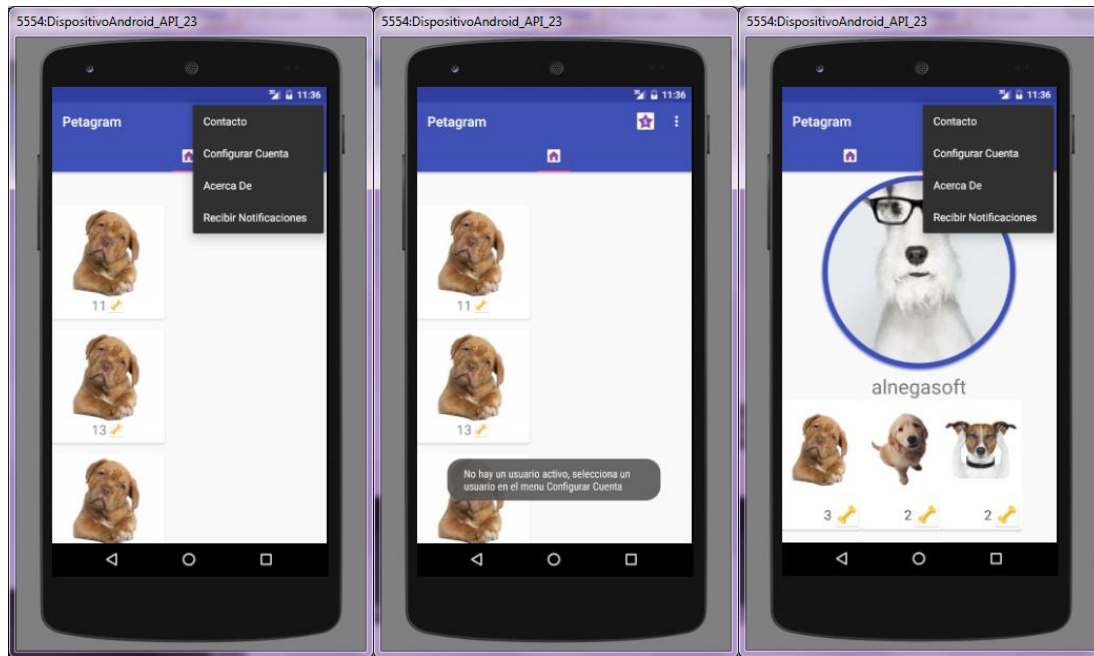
5554:DispositivoAndroid_API_23

11:36

Petagram

Contacto

Configurar Cuenta

Acerca De

Recibir Notificaciones

11

13

5554:DispositivoAndroid_API_23

11:36

Petagram

11

13

No hay un usuario activo, selecciona un usuario en el menu Configurar Cuenta

5554:DispositivoAndroid_API_23

11:36

Petagram

Contacto

Configurar Cuenta

Acerca De

Recibir Notificaciones

alnegasoft

3

2

2